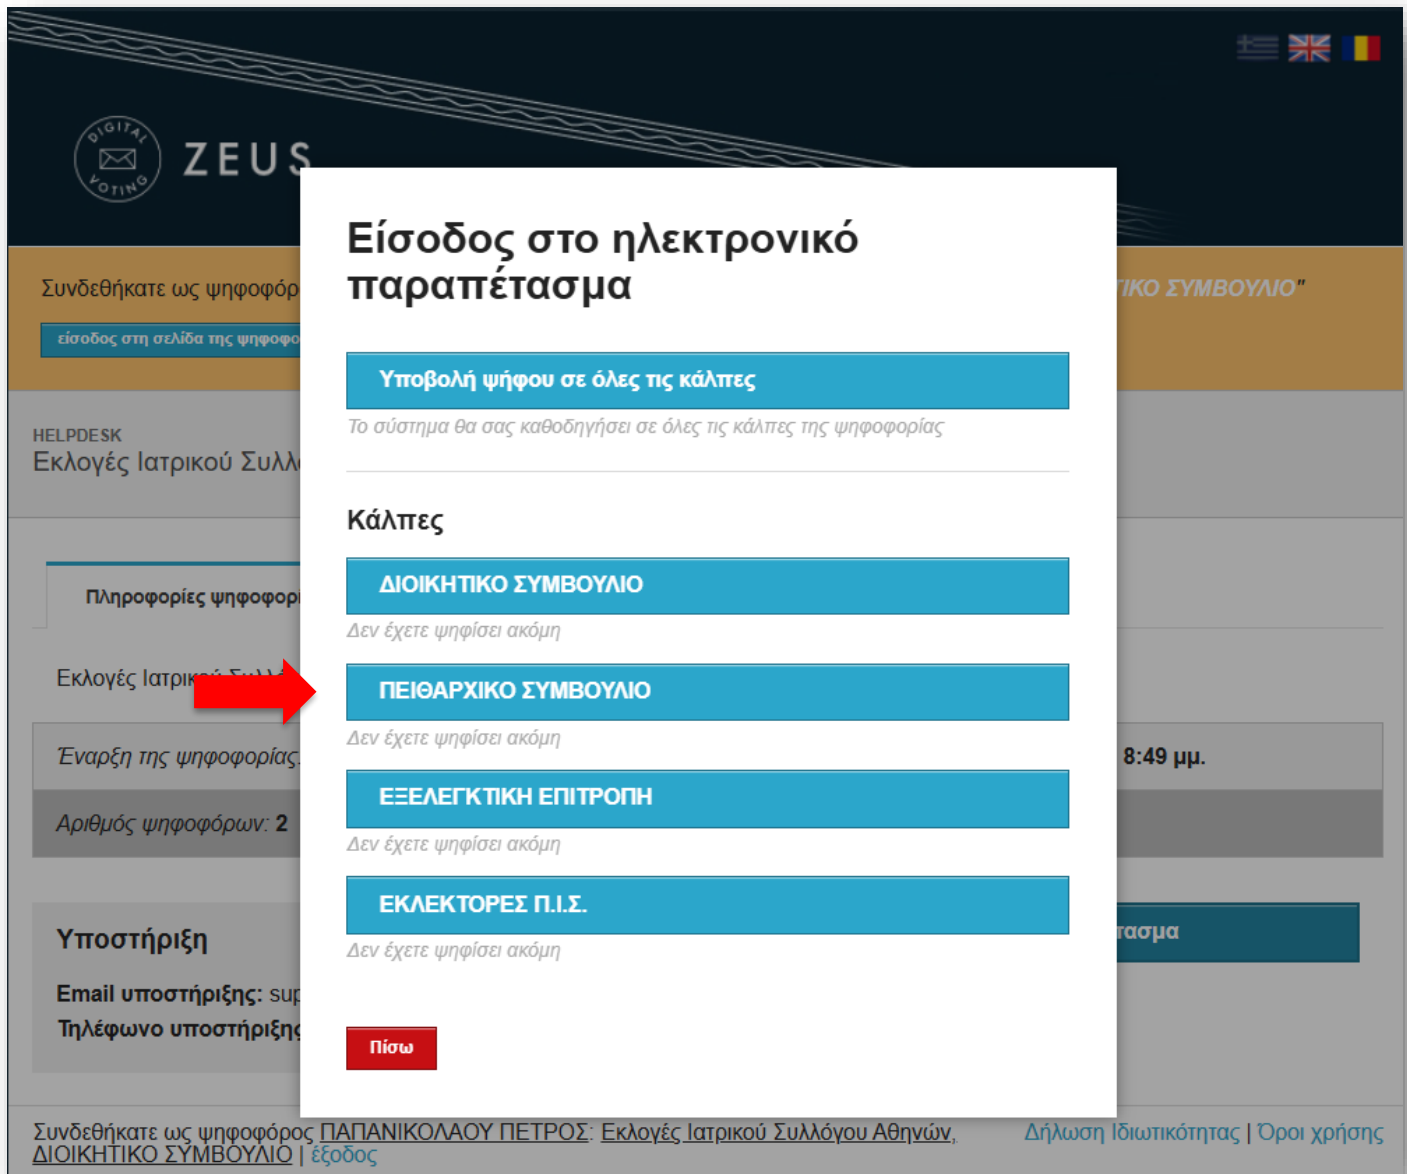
DIGITAL VOTING ZEUS

Συνδεθήκατε ως ψηφοφόρ

ΙΚΟ ΣΥΜΒΟΥΛΙΟ"

είσοδος στη σελίδα της ψηφοφο

HELPDESK
Εκλογές Ιατρικού Συλλ

Πληροφορίες ψηφοφορ

Εκλογές Ιατρικ

Έναρξη της ψηφοφορίας

8:49 μμ.

Αριθμός ψηφοφόρων: 2

Υποστήριξη

Email υποστήριξης: sup

Τηλέφωνο υποστήριξης

τασμα

Είσοδος στο ηλεκτρονικό παραπέτασμα

Υποβολή ψήφου σε όλες τις κάλπες

Το σύστημα θα σας καθοδηγήσει σε όλες τις κάλπες της ψηφοφορίας

Κάλπες

ΔΙΟΙΚΗΤΙΚΟ ΣΥΜΒΟΥΛΙΟ

Δεν έχετε ψηφίσει ακόμη

ΠΕΙΘΑΡΧΙΚΟ ΣΥΜΒΟΥΛΙΟ

Δεν έχετε ψηφίσει ακόμη

ΕΞΕΛΕΓΚΤΙΚΗ ΕΠΙΤΡΟΠΗ

Δεν έχετε ψηφίσει ακόμη

ΕΚΛΕΚΤΟΡΕΣ Π.Ι.Σ.

Δεν έχετε ψηφίσει ακόμη

Πίσω

Συνδεθήκατε ως ψηφοφόρος ΠΑΠΑΝΙΚΟΛΑΟΥ ΠΕΤΡΟΣ: Εκλογές Ιατρικού Συλλόγου Αθηνών, ΔΙΟΙΚΗΤΙΚΟ ΣΥΜΒΟΥΛΙΟ | έξοδος

Δήλωση Ιδιωτικότητας | Όροι χρήσης